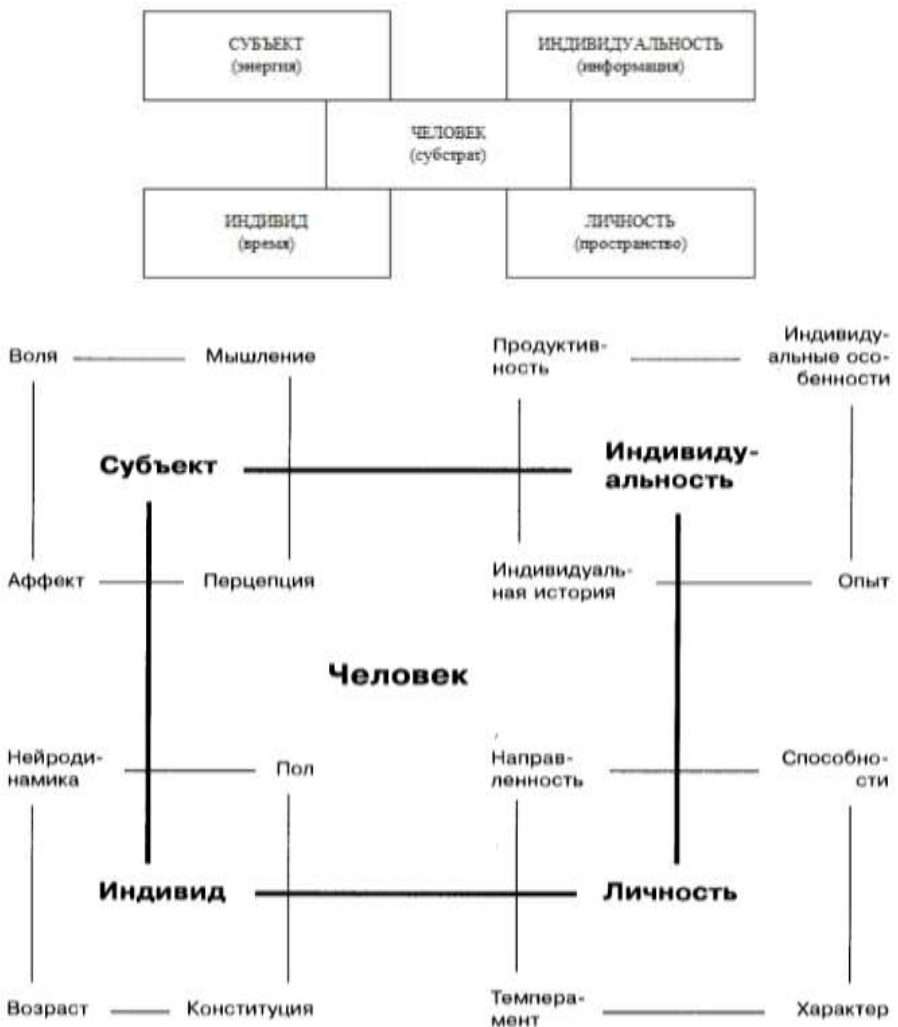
СУБЪЕКТ
(энергия)

ИНДИВИДУАЛЬНОСТЬ
(информация)

ЧЕЛОВЕК
(субстрат)

ИНДИВИД
(время)

ЛИЧНОСТЬ
(пространство)

Воля

Мышление

Продуктивность

Индивидуальные особенности

Субъект

Индивидуальность

Аффект

Перцепция

Индивидуальная история

Опыт

Человек

Нейродинамика

Пол

Направленность

Способности

Индивид

Личность

Возраст

Конституция

Темперамент

Характер